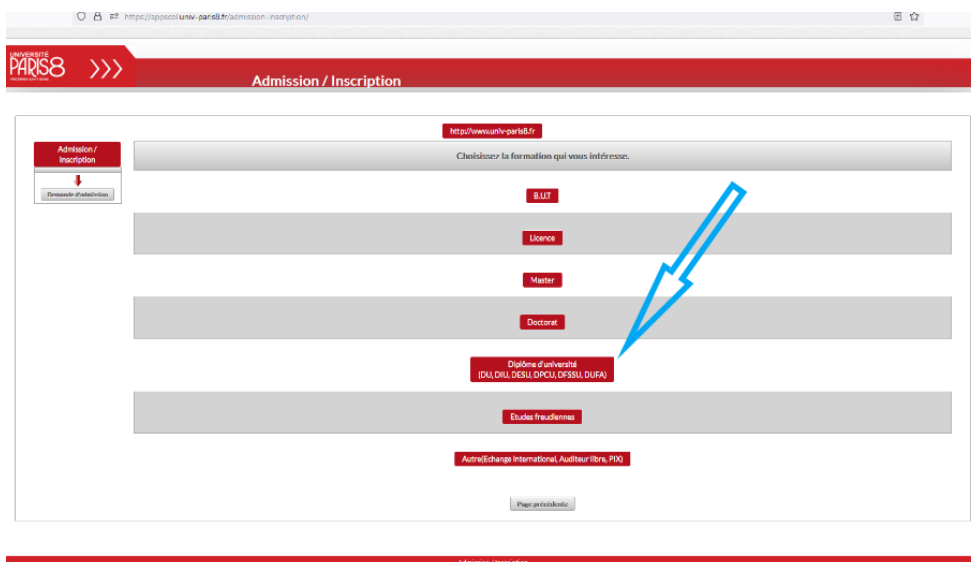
https://appscol.univ-paris8.fr/admission-inscription/

UNIVERSITÉ PARIS8

Admission / Inscription

http://www.univ-paris8.fr

Admission / Inscription

Demande d'admission

Choisissez la formation qui vous intéresse.

B.U.T

Licence

Master

Doctorat

Diplôme d'université (DU, DIU, DESU, DPCU, DFSSU, DUFA)

Etudes freudiennes

Autre(Echange International, Auditeur libre, PIX)

Page précédente

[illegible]